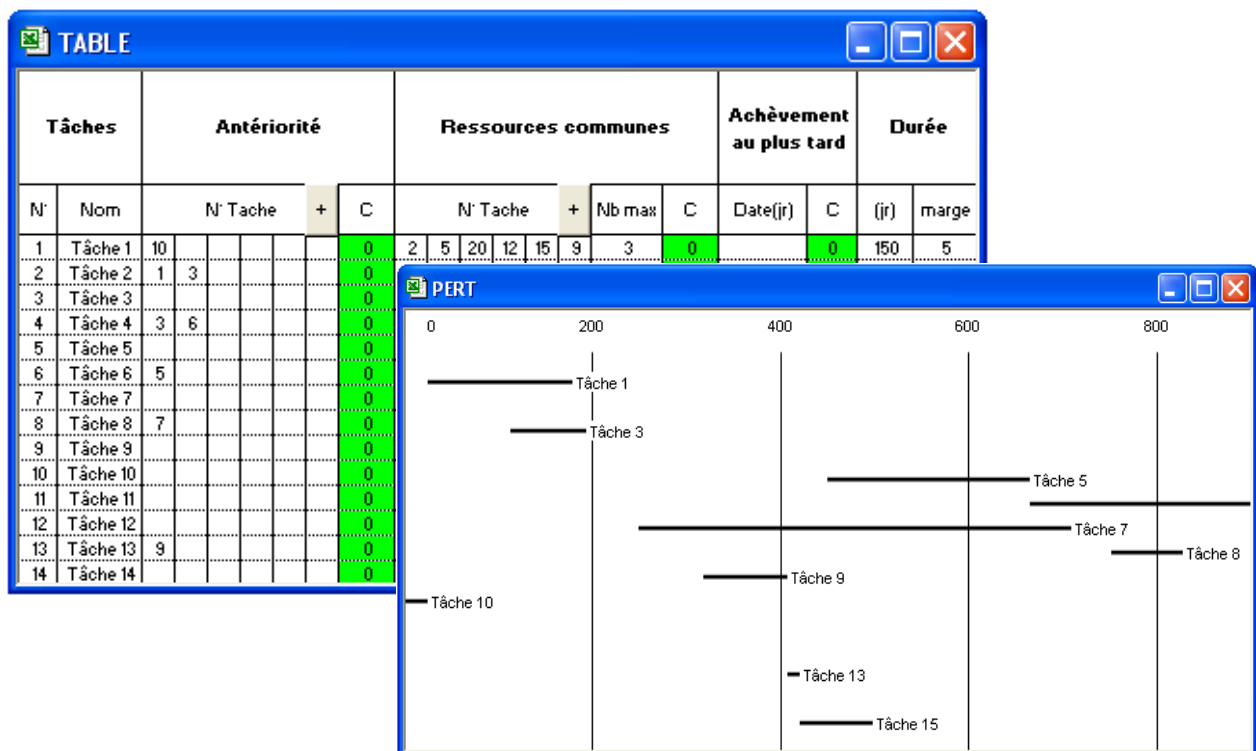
TABLE

| Tâches | | Antériorité | | | | | | | C | Ressources communes | | | | | | | Nb max | C | Achèvement au plus tard | | Durée | |
|---|---|---|---|---|---|---|---|---|---|---|---|---|---|---|---|---|---|---|---|---|---|---|
| N° | Nom | N° Tache | | | | | | + | C | N° Tache | | | | | | + | Nb max | C | Date(jr) | C | (jr) | marge |
| 1 | Tâche 1 | 10 | | | | | | | 0 | 2 | 5 | 20 | 12 | 15 | 9 | | 3 | 0 | | 0 | 150 | 5 |
| 2 | Tâche 2 | 1 | 3 | | | | | | 0 | | | | | | | | | | | | | |
| 3 | Tâche 3 | | | | | | | | 0 | | | | | | | | | | | | | |
| 4 | Tâche 4 | 3 | 6 | | | | | | 0 | | | | | | | | | | | | | |
| 5 | Tâche 5 | | | | | | | | 0 | | | | | | | | | | | | | |
| 6 | Tâche 6 | 5 | | | | | | | 0 | | | | | | | | | | | | | |
| 7 | Tâche 7 | | | | | | | | 0 | | | | | | | | | | | | | |
| 8 | Tâche 8 | 7 | | | | | | | 0 | | | | | | | | | | | | | |
| 9 | Tâche 9 | | | | | | | | 0 | | | | | | | | | | | | | |
| 10 | Tâche 10 | | | | | | | | 0 | | | | | | | | | | | | | |
| 11 | Tâche 11 | | | | | | | | 0 | | | | | | | | | | | | | |
| 12 | Tâche 12 | | | | | | | | 0 | | | | | | | | | | | | | |
| 13 | Tâche 13 | 9 | | | | | | | 0 | | | | | | | | | | | | | |
| 14 | Tâche 14 | | | | | | | | 0 | | | | | | | | | | | | | |

PERT

0 200 400 600 800

Tâche 1
Tâche 3
Tâche 5
Tâche 7
Tâche 8
Tâche 9
Tâche 10
Tâche 13
Tâche 15